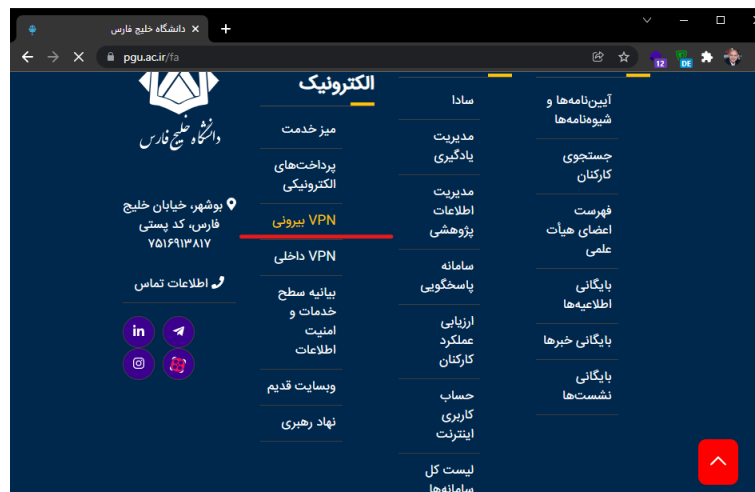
دانشگاه خلیج فارس
pgu.ac.ir/fa
12
DE

دانشگاه خلیج فارس

بوشهر، خیابان خلیج فارس، کد پستی ۷۵۱۶۹۱۳۸۱۷

اطلاعات تماس

الکترونیک
میز خدمت
پرداخت‌های الکترونیکی
VPN بیرونی
VPN داخلی
بیانیه سطح خدمات و امنیت اطلاعات
وبسایت قدیم
نهاد رهبری

سادا
مدیریت یادگیری
مدیریت اطلاعات پژوهشی
سامانه پاسخگویی
ارزیابی عملکرد کارکنان
حساب کاربری اینترنت
لیست کل سامانه‌ها

آیین‌نامه‌ها و شیوه‌نامه‌ها
جستجوی کارکنان
فهرست اعضای هیأت علمی
بایگانی اطلاعیه‌ها
بایگانی خبرها
بایگانی نشست‌ها